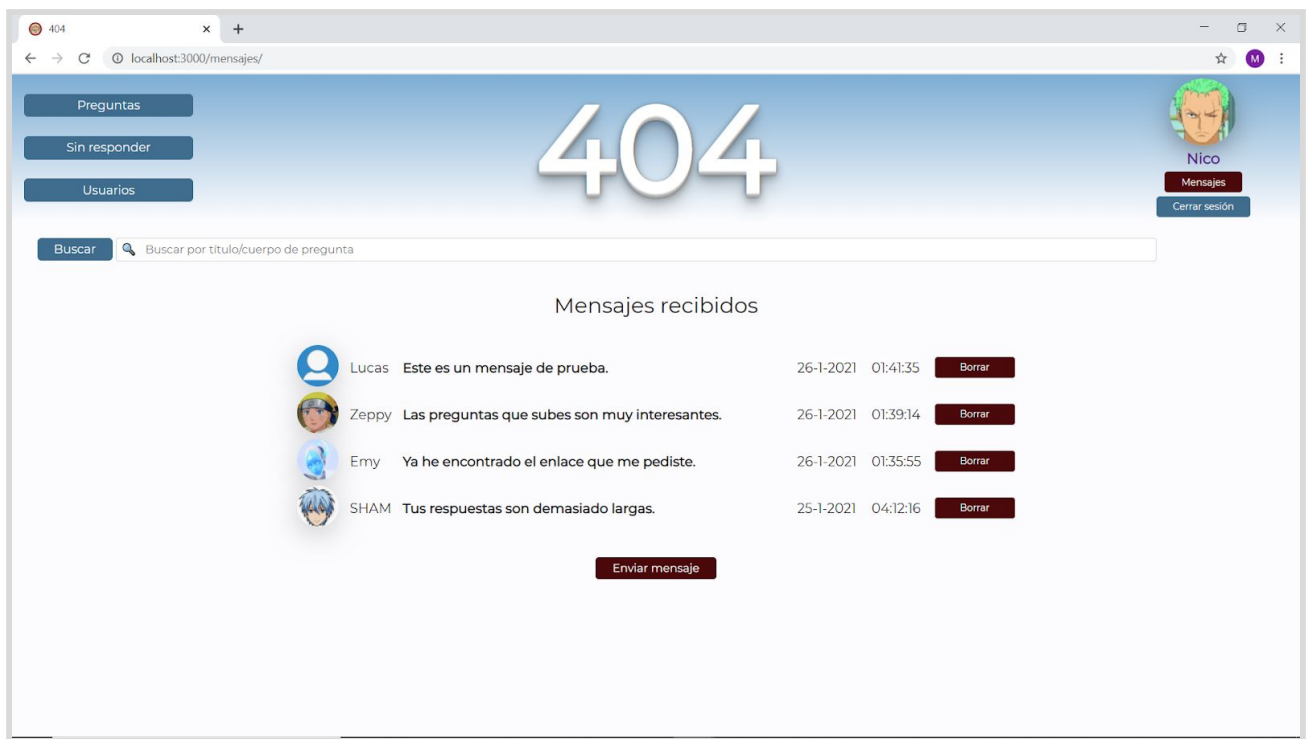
404 × +

localhost:3000/mensajes/

M

Preguntas

Sin responder

Usuarios

404

Nico

Mensajes

Cerrar sesión

Buscar

Buscar por título/cuerpo de pregunta

Mensajes recibidos

| | | | | |
|---|---|---|---|---|
| Lucas | Este es un mensaje de prueba. | 26-1-2021 | 01:41:35 | Borrar |
| Zeppy | Las preguntas que subes son muy interesantes. | 26-1-2021 | 01:39:14 | Borrar |
| Emy | Ya he encontrado el enlace que me pediste. | 26-1-2021 | 01:35:55 | Borrar |
| SHAM | Tus respuestas son demasiado largas. | 25-1-2021 | 04:12:16 | Borrar |

Enviar mensaje